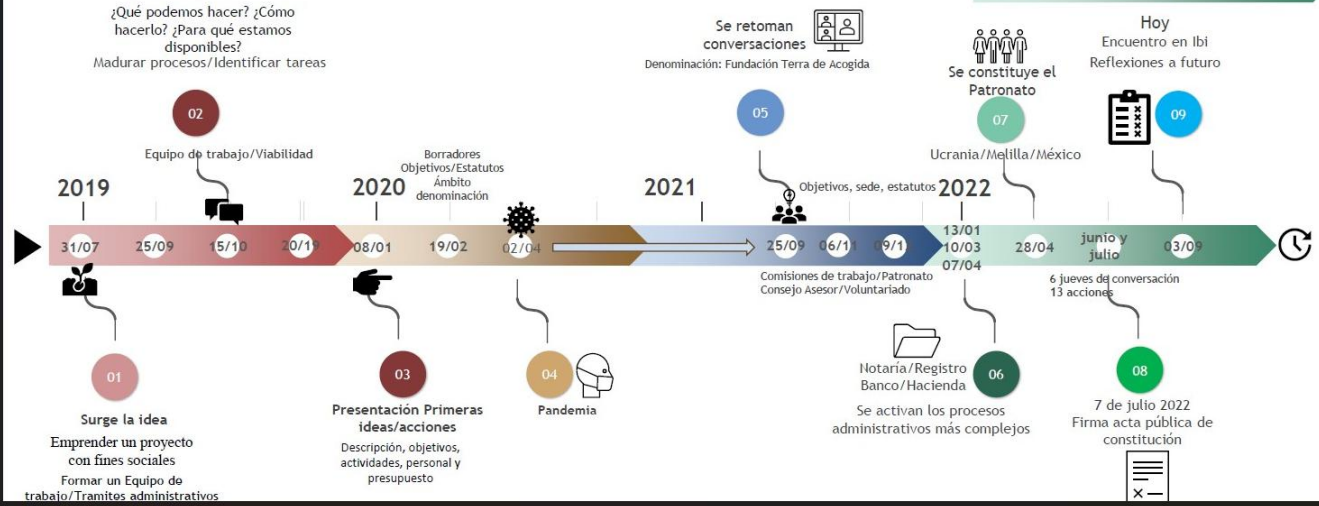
¿Qué podemos hacer? ¿Cómo hacerlo? ¿Para qué estamos disponibles?
Madurar procesos/Identificar tareas

02

Equipo de trabajo/Viabilidad

Se retoman conversaciones
Denominación: Fundación Terra de Acogida

05

Se constituye el Patronato

07

Ucrania/Melilla/México

Hoy
Encuentro en Ibi
Reflexiones a futuro

09

2019

2020

Borradores
Objetivos/Estatutos
Ámbito
denominación

2021

Objetivos, sede, estatutos

2022

31/07 25/09 15/10 20/11 08/01 19/02 02/04 25/09 06/11 09/11 13/01 10/03 07/04 28/04 junio y julio 03/09

Comisiones de trabajo/Patronato
Consejo Asesor/Voluntariado

6 jueves de conversación
13 acciones

01

Surge la idea
Emprender un proyecto con fines sociales
Formar un Equipo de trabajo/Tramitos administrativos

03

Presentación Primeras ideas/acciones
Descripción, objetivos, actividades, personal y presupuesto

04

Pandemia

Notaría/Registro
Banco/Hacienda

06

Se activan los procesos administrativos más complejos

08

7 de julio 2022
Firma acta pública de constitución